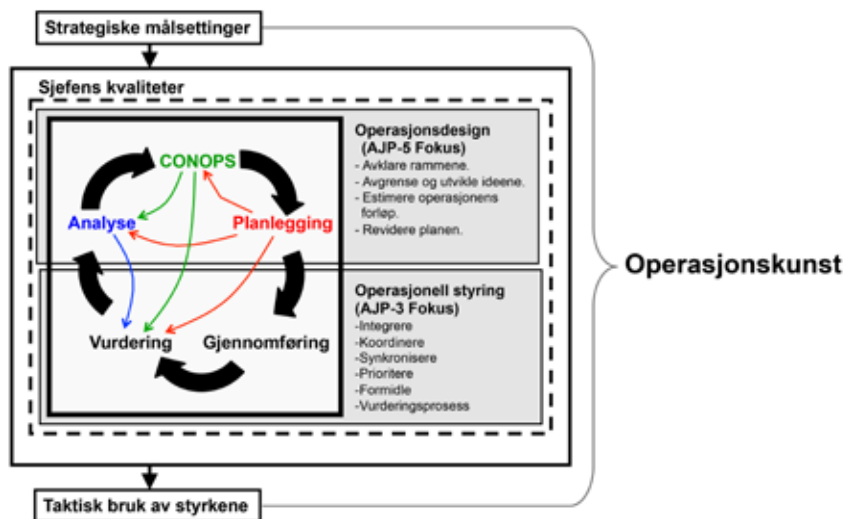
Strategiske målsettinger

Sjefens kvaliteter

CONOPS

Analyse

Planlegging

Vurdering

Gjennomføring

Operasjonsdesign (AJP-5 Fokus)
- Avklare rammene.
- Avgrense og utvikle ideene.
- Estimere operasjonens forløp.
- Revidere planen.

Operasjonell styring (AJP-3 Fokus)
-Integrere
-Koordinere
-Synkronisere
-Prioritere
-Formidle
-Vurderingsprosess

Operasjonskunst

Taktisk bruk av styrkene